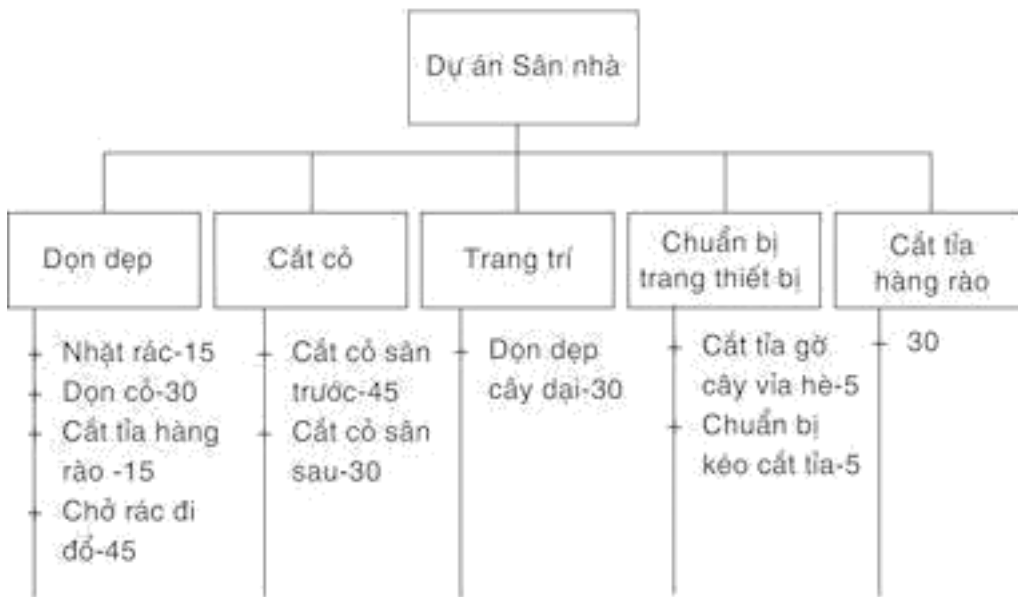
Dự án Sân nhà

Dọn dẹp

Cắt cỏ

Trang trí

Chuẩn bị trang thiết bị

Cắt tỉa hàng rào

Nhặt rác-15
Dọn cỏ-30
Cắt tỉa hàng rào -15
Chở rác đi đổ-45

Cắt cỏ sân trước-45
Cắt cỏ sân sau-30

Dọn dẹp cây dại-30

Cắt tỉa gờ cây vỉa hè-5
Chuẩn bị kéo cắt tỉa-5

30